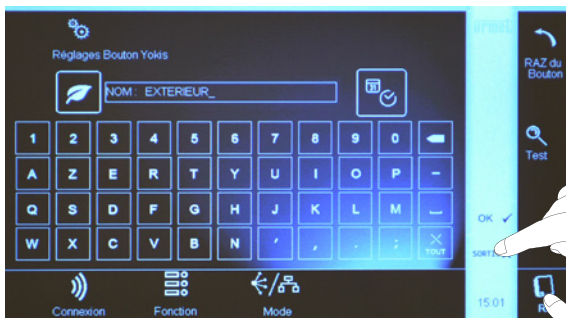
Réglages Bouton Yokis

NOM : EXTERIEUR_

1 2 3 4 5 6 7 8 9 0

A Z E R T Y U I O P -

Q S D F G H J K L M _

W X C V B N ' , . ; TOUT

Connexion

Fonction

Mode

urmet

RAZ du Bouton

Test

OK ✓

SORT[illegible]

15:01

R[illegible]